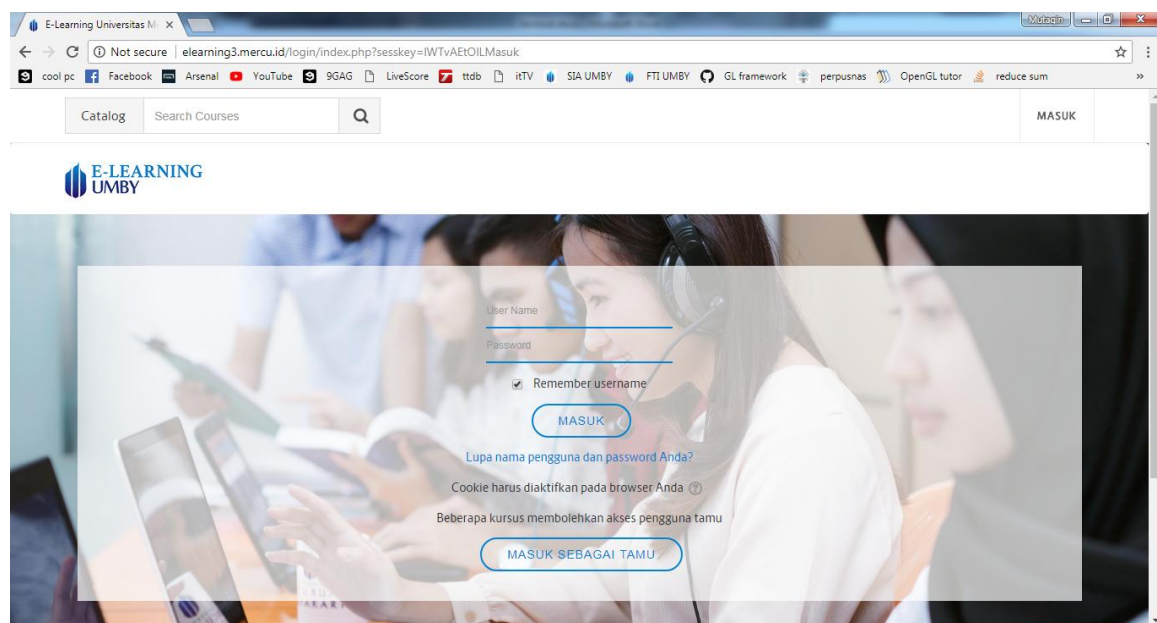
E-Learning Universitas M ×

Mutagin

Not secure | elearning3.mercu.id/login/index.php?sesskey=IWTvAEtOILMasuk

cool pc Facebook Arsenal YouTube 9GAG LiveScore ttdb itTV SIA UMBY FTI UMBY GL framework perpusnas OpenGL tutor reduce sum »

Catalog Search Courses

MASUK

E-LEARNING UMBY

User Name

Password

Remember username

MASUK

Lupa nama pengguna dan password Anda?

Cookie harus diaktifkan pada browser Anda

Beberapa kursus membolehkan akses pengguna tamu

MASUK SEBAGAI TAMU